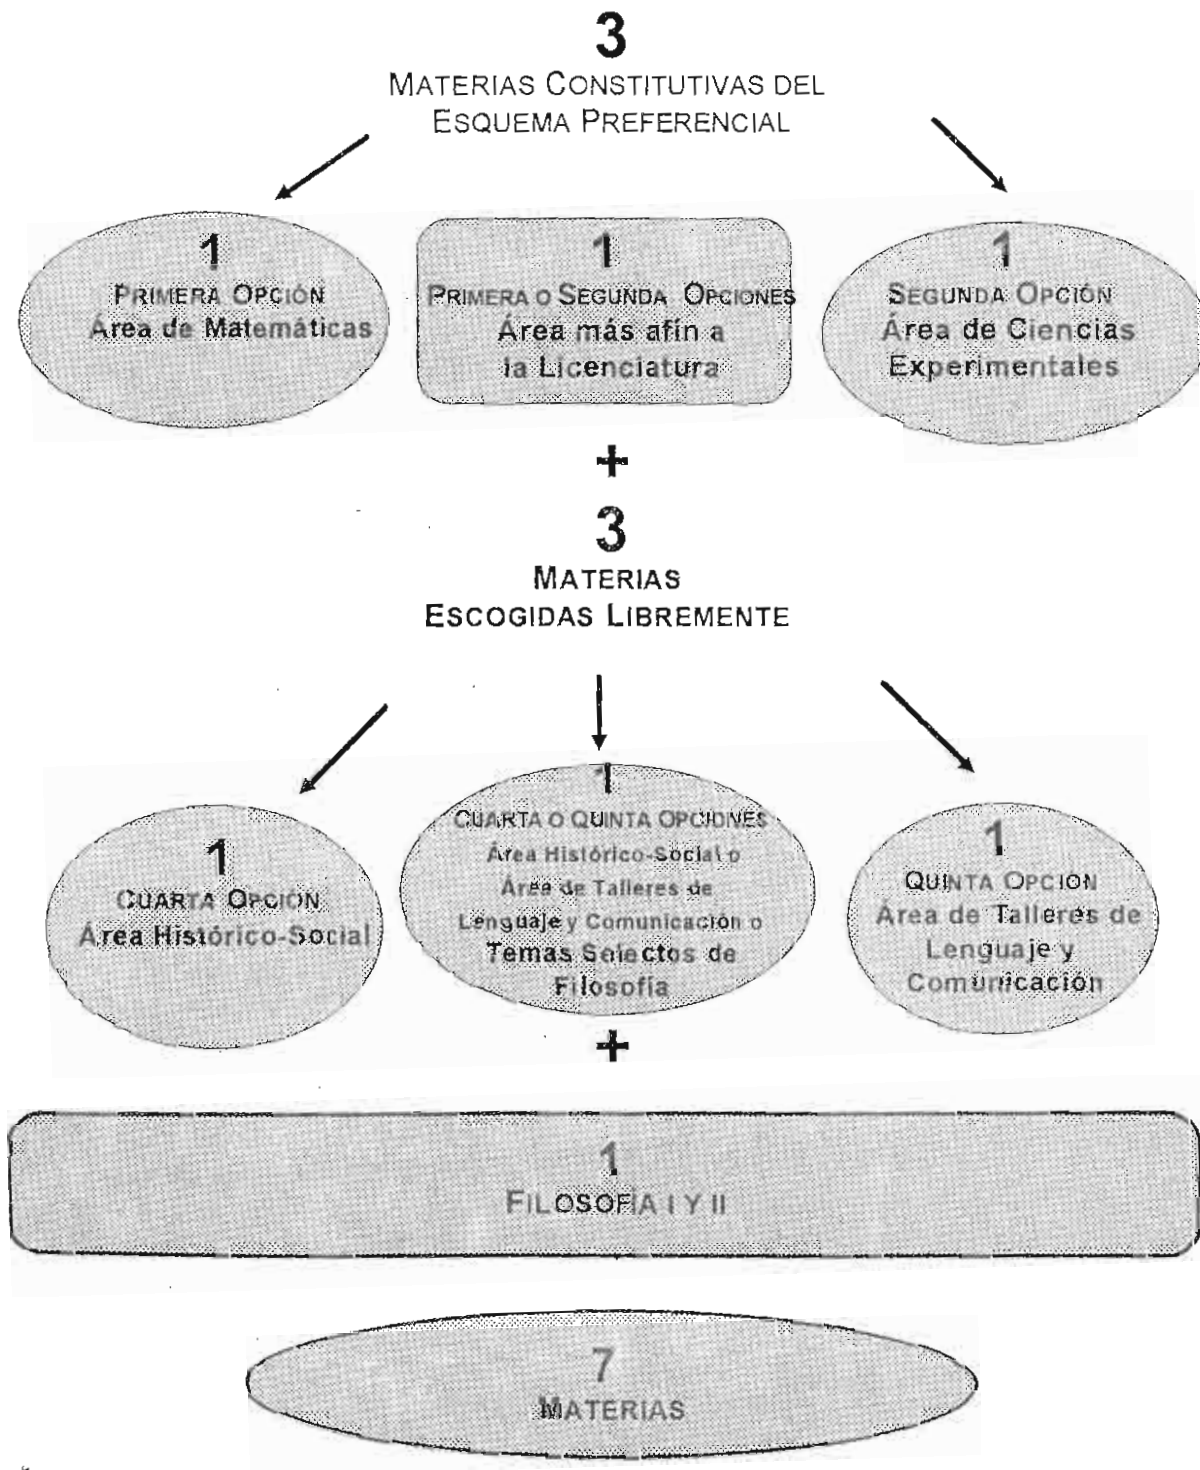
3
MATERIAS CONSTITUTIVAS DEL ESQUEMA PREFERENCIAL

1
PRIMERA OPCIÓN
Área de Matemáticas

1
PRIMERA O SEGUNDA OPCIONES
Área más afín a la Licenciatura

1
SEGUNDA OPCIÓN
Área de Ciencias Experimentales

+

3
MATERIAS ESCOGIDAS LIBREMENTE

1
CUARTA OPCIÓN
Área Histórico-Social

1
CUARTA O QUINTA OPCIONES
Área Histórico-Social o Área de Talleres de Lenguaje y Comunicación o Temas Selectos de Filosofía

1
QUINTA OPCION
Área de Talleres de Lenguaje y Comunicación

+

1
FILOSOFÍA I Y II

7
MATERIAS